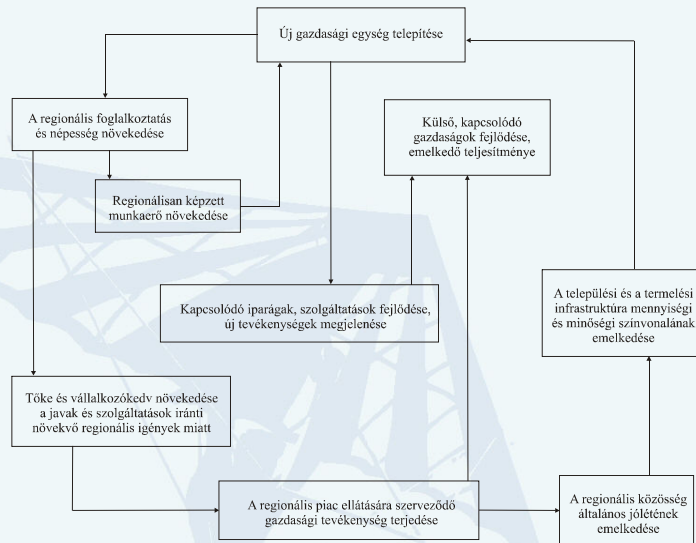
Új gazdasági egység telepítése

A regionális foglalkoztatás és népesség növekedése

Regionálisan képzett munkaerő növekedése

Külső, kapcsolódó gazdaságok fejlődése, emelkedő teljesítménye

Kapcsolódó iparágak, szolgáltatások fejlődése, új tevékenységek megjelenése

A települési és a termelési infrastruktúra mennyiségi és minőségi színvonalának emelkedése

Tőke és vállalkozókedv növekedése a javak és szolgáltatások iránti növekvő regionális igények miatt

A regionális piac ellátására szerveződő gazdasági tevékenység terjedése

A regionális közösség általános jólétének emelkedése